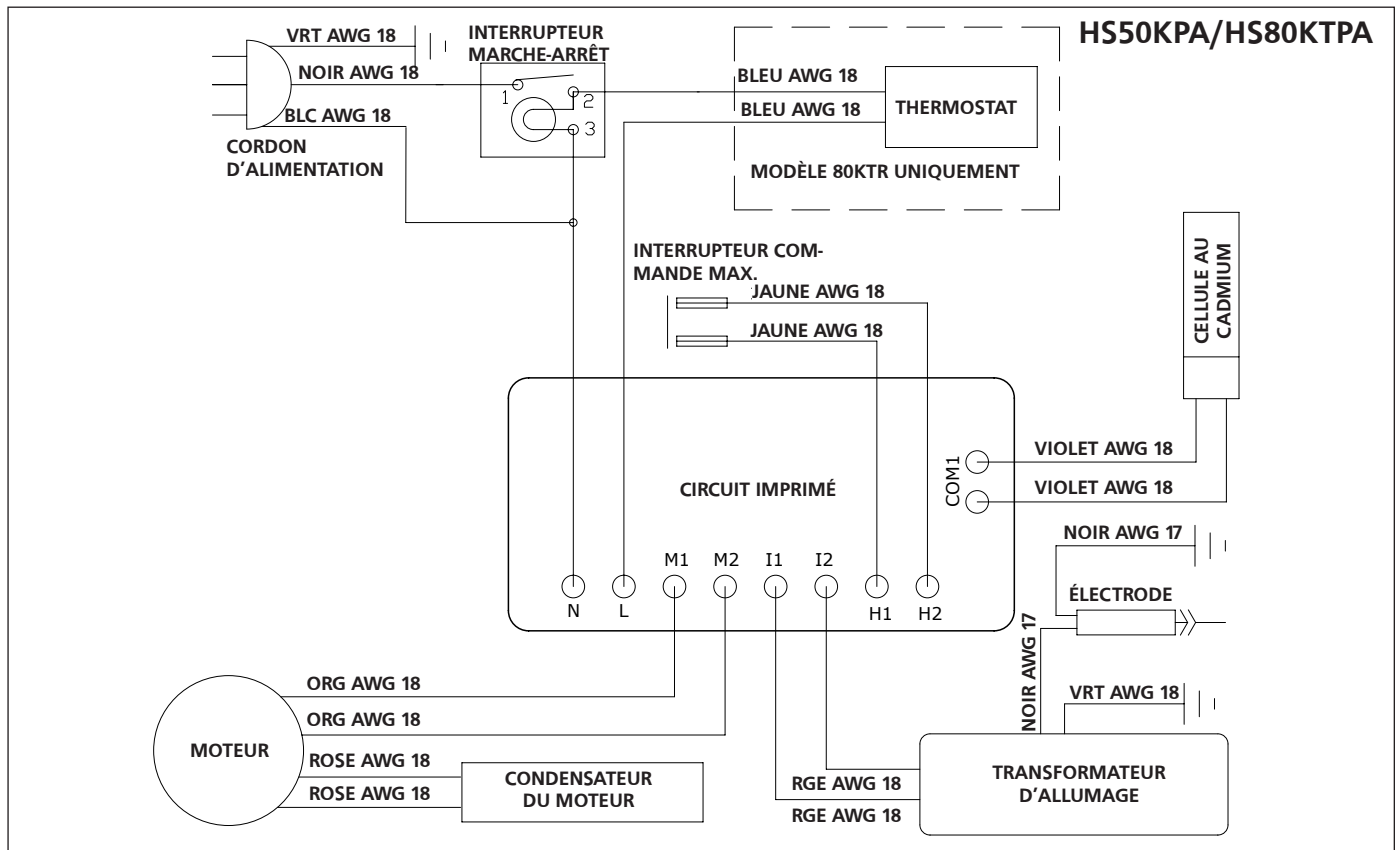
HS50KPA/HS80KTPA

VRT AWG 18
NOIR AWG 18
BLC AWG 18
CORDON D'ALIMENTATION

INTERRUPTEUR MARCHE-ARRÊT
1
2
3

BLEU AWG 18
BLEU AWG 18
THERMOSTAT
MODÈLE 80KTR UNIQUEMENT

INTERRUPTEUR COMMANDE MAX.
JAUNE AWG 18
JAUNE AWG 18

CELLULE AU CADMIUM

CIRCUIT IMPRIMÉ
COM1
VIOLET AWG 18
VIOLET AWG 18

N
L
M1
M2
I1
I2
H1
H2

NOIR AWG 17
ÉLECTRODE
NOIR AWG 17
VRT AWG 18

ORG AWG 18
ORG AWG 18
MOTEUR
ROSE AWG 18
ROSE AWG 18
CONDENSATEUR DU MOTEUR

RGE AWG 18
RGE AWG 18
TRANSFORMATEUR D'ALLUMAGE